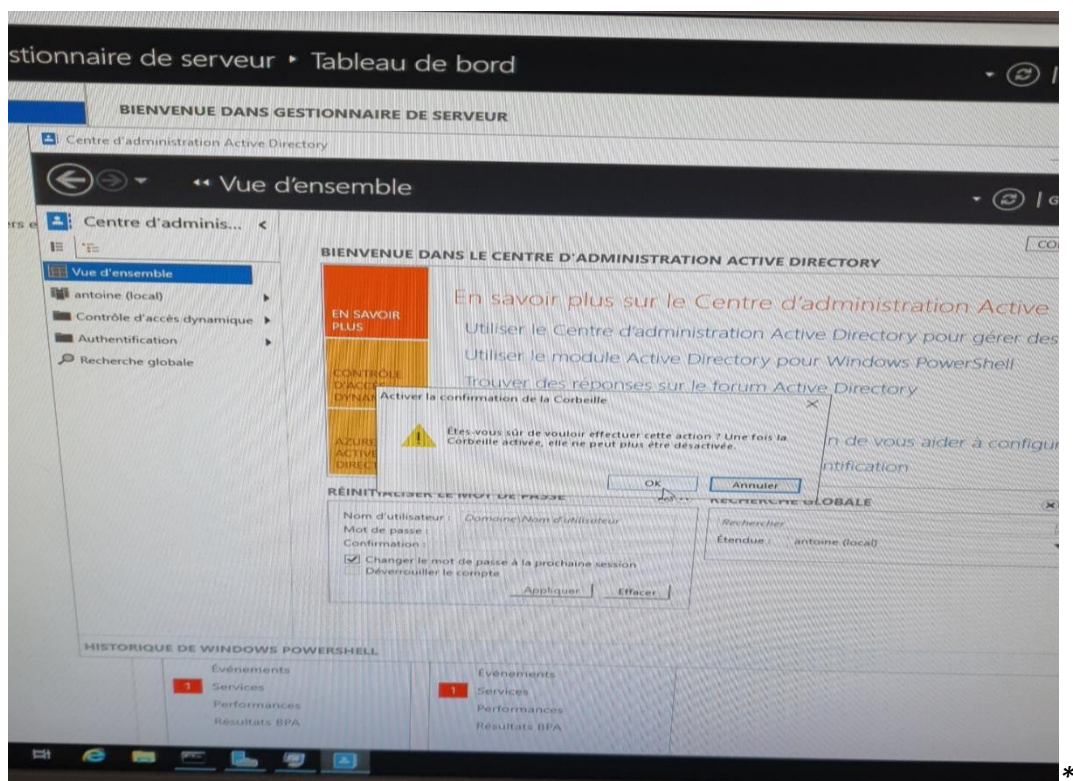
stionnaire de serveur ▸ Tableau de bord

BIENVENUE DANS GESTIONNAIRE DE SERVEUR

Centre d'administration Active Directory

Vue d'ensemble

rs e

Centre d'adminis... <

Vue d'ensemble
antoine (local)
Contrôle d'accès dynamique
Authentification
Recherche globale

BIENVENUE DANS LE CENTRE D'ADMINISTRATION ACTIVE DIRECTORY

CO

EN SAVOIR PLUS

CONTRÔLE D'ACC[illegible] DYNAM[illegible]

AZURE ACTIVE DIRECT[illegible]

En savoir plus sur le Centre d'administration Active
Utiliser le Centre d'administration Active Directory pour gérer des
Utiliser le module Active Directory pour Windows PowerShell
Trouver des réponses sur le forum Active Directory
n de vous aider à configu
ntification

Activer la confirmation de la Corbeille

Êtes-vous sûr de vouloir effectuer cette action ? Une fois la Corbeille activée, elle ne peut plus être désactivée.

OK
Annuler

RÉINITIALISER LE MOT DE PASSE

Nom d'utilisateur : Domaine\Nom d'utilisateur
Mot de passe :
Confirmation :
Changer le mot de passe à la prochaine session
Déverrouiller le compte
Appliquer
Effacer

RECHERCHE GLOBALE

Rechercher
Étendue : antoine (local)

HISTORIQUE DE WINDOWS POWERSHELL

Événements
1 Services
Performances
Résultats BPA

Événements
1 Services
Performances
Résultats BPA

*